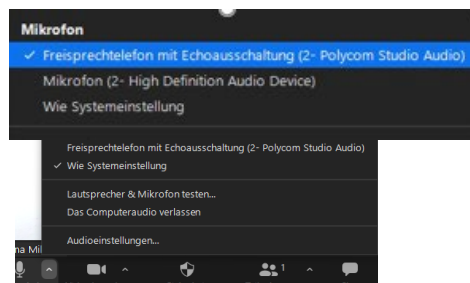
Mikrofon

✓ Freisprechtelefon mit Echoausschaltung (2- Polycom Studio Audio)

Mikrofon (2- High Definition Audio Device)

Wie Systemeinstellung

Freisprechtelefon mit Echoausschaltung (2- Polycom Studio Audio)

✓ Wie Systemeinstellung

Lautsprecher & Mikrofon testen...

Das Computeraudio verlassen

Audioeinstellungen...

na Mil

1